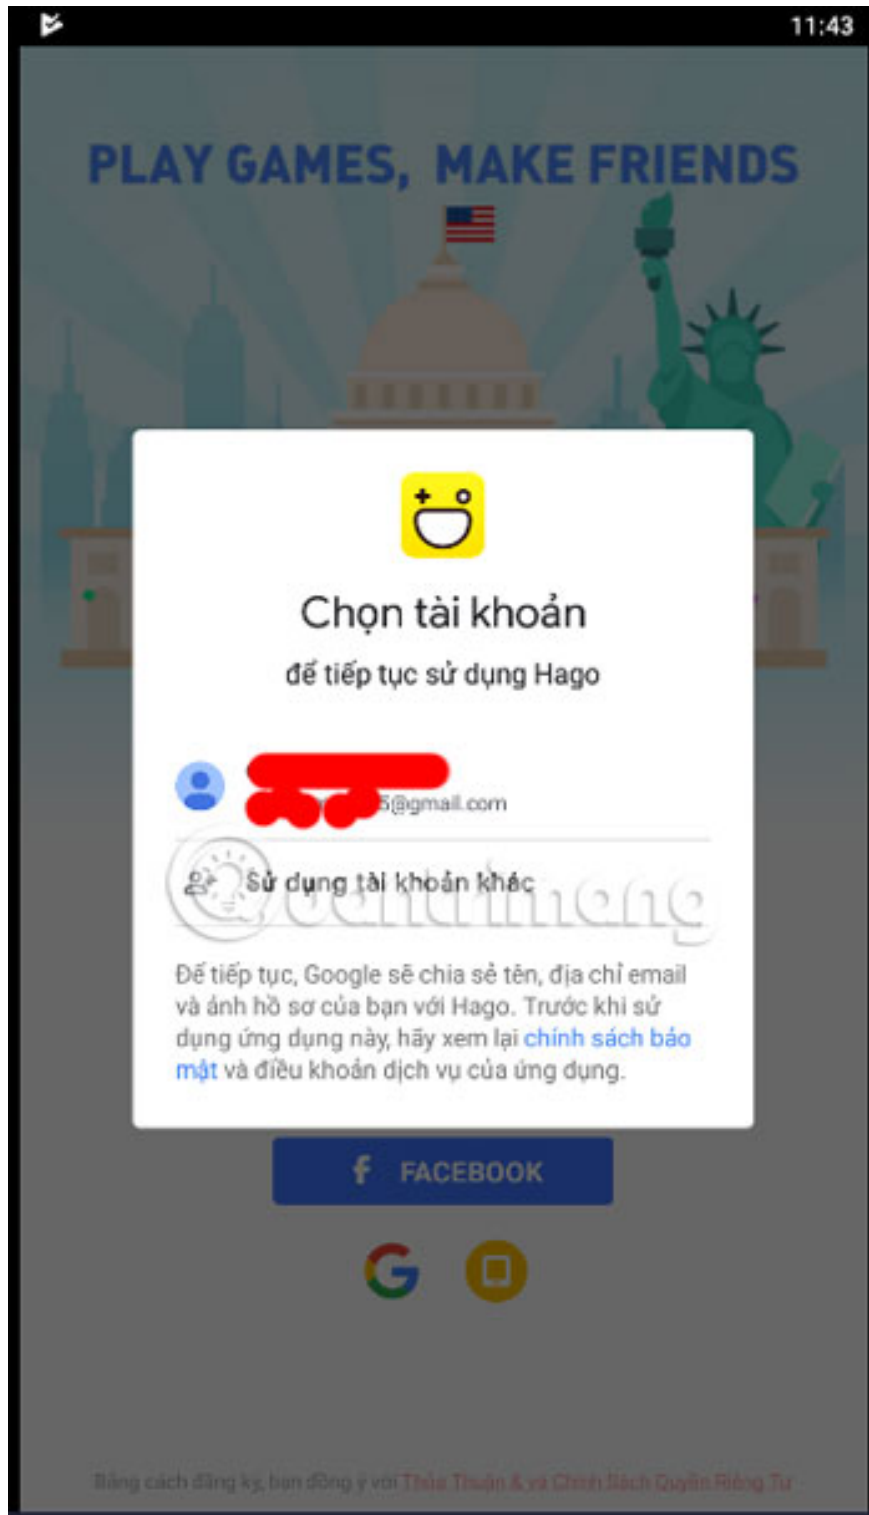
11:43

PLAY GAMES, MAKE FRIENDS

Chọn tài khoản

để tiếp tục sử dụng Hago

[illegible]5@gmail.com

Sử dụng tài khoản khác

Để tiếp tục, Google sẽ chia sẻ tên, địa chỉ email và ảnh hồ sơ của bạn với Hago. Trước khi sử dụng ứng dụng này, hãy xem lại chính sách bảo mật và điều khoản dịch vụ của ứng dụng.

FACEBOOK

Bằng cách đăng ký, bạn đồng ý với Thỏa Thuận & và Chính Sách Quyền Riêng Tư

quantrimang